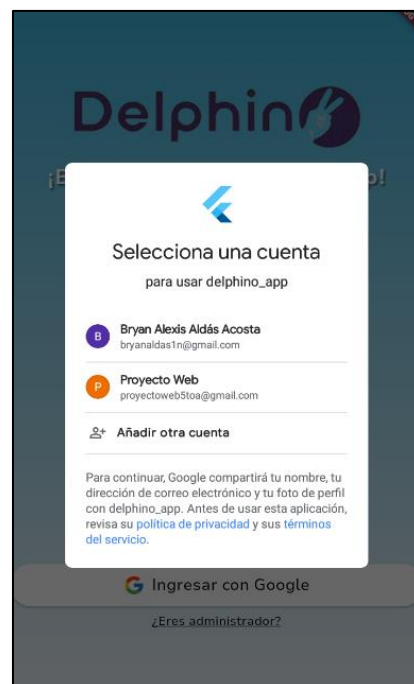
Delphino

¡E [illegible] o!

Selecciona una cuenta

para usar delphino_app

B Bryan Alexis Aldás Acosta
bryanaldas1n@gmail.com

P Proyecto Web
proyectoweb5toa@gmail.com

Añadir otra cuenta

Para continuar, Google compartirá tu nombre, tu dirección de correo electrónico y tu foto de perfil con delphino_app. Antes de usar esta aplicación, revisa su política de privacidad y sus términos del servicio.

G Ingresar con Google

¿Eres administrador?